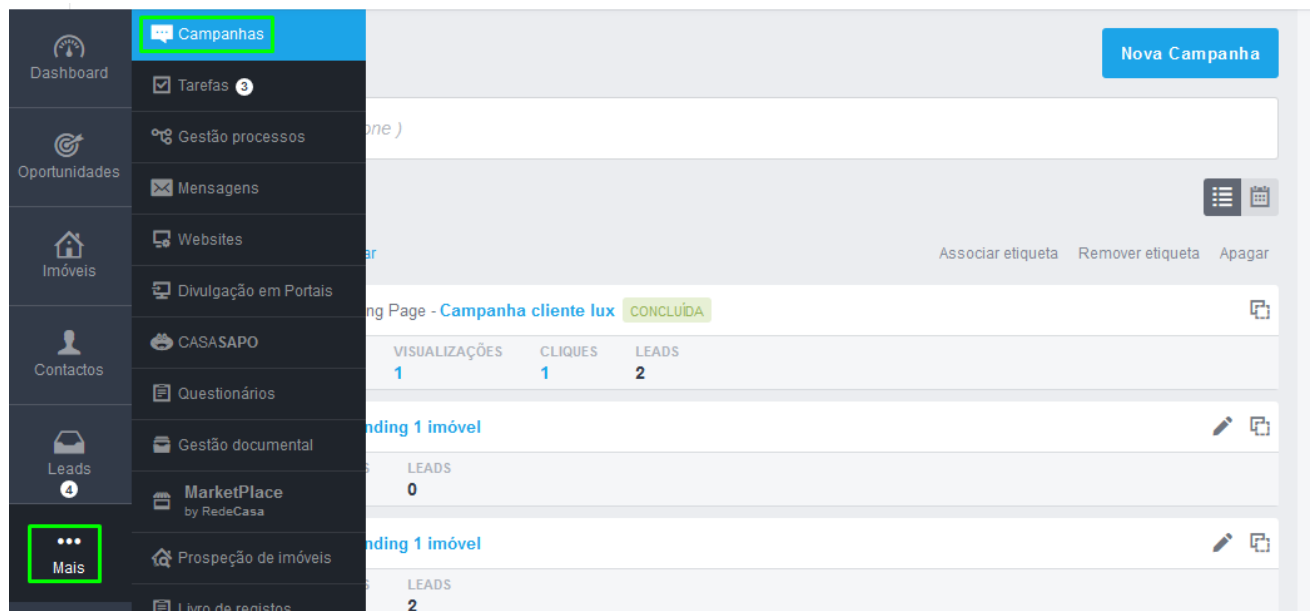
Dashboard

Oportunidades

Imóveis

Contactos

Leads 4

Mais

Campanhas

Tarefas 3

Gestão processos

Mensagens

Websites

Divulgação em Portais

CASASAPO

Questionários

Gestão documental

MarketPlace by RedeCasa

Prospeção de imóveis

Livro de registos

Nova Campanha

one )

ar

Associar etiqueta Remover etiqueta Apagar

ng Page - Campanha cliente lux CONCLUÍDA

VISUALIZAÇÕES 1 CLIQUES 1 LEADS 2

nding 1 imóvel

S LEADS 0

nding 1 imóvel

S LEADS 2